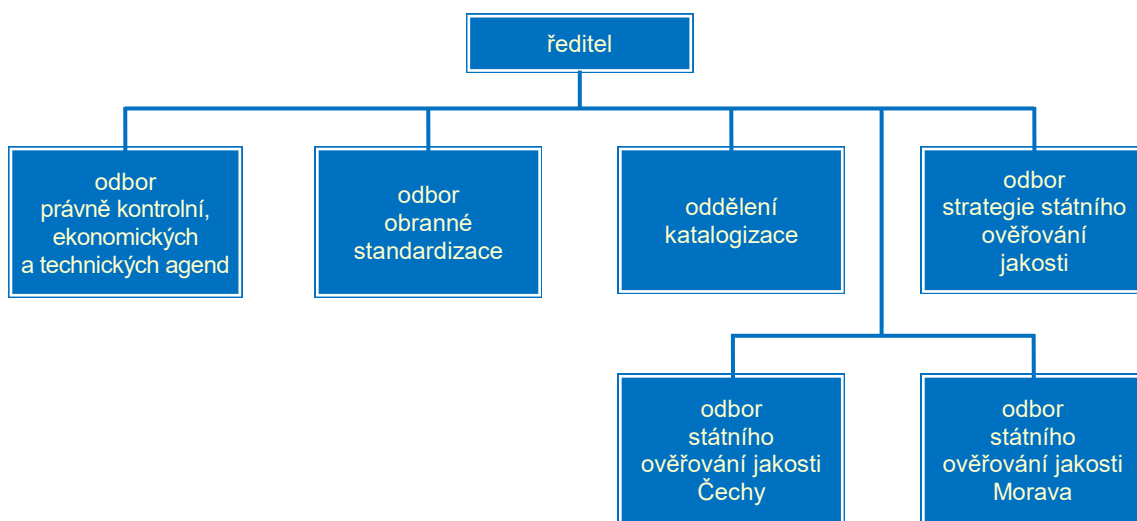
ředitel

odbor
právně kontrolní, ekonomických a technických agend

odbor
obranné standardizace

oddělení
katalogizace

odbor
strategie státního ověřování jakosti

odbor
státního ověřování jakosti Čechy

odbor
státního ověřování jakosti Morava